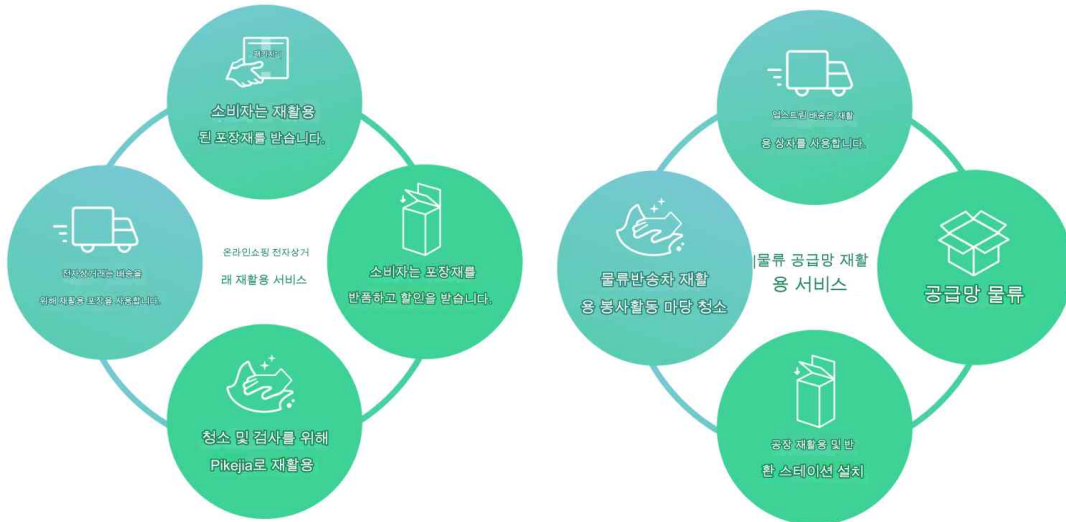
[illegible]

소비자는 재활용 된 포장재를 받습니다.

소비자는 포장재를 반품하고 할인을 받습니다.

청소 및 검사를 위해 Pikejia로 재활용

전자상거래는 배송을 위해 재활용 포장을 사용합니다.

온라인쇼핑 전자상거래 재활용 서비스

업스트림 배송은 재활용 상자를 사용합니다.

공급망 물류

공장 재활용 및 반환 스테이션 설치

물류반송차 재활용 봉사활동 마당 청소

|물류 공급망 재활용 서비스